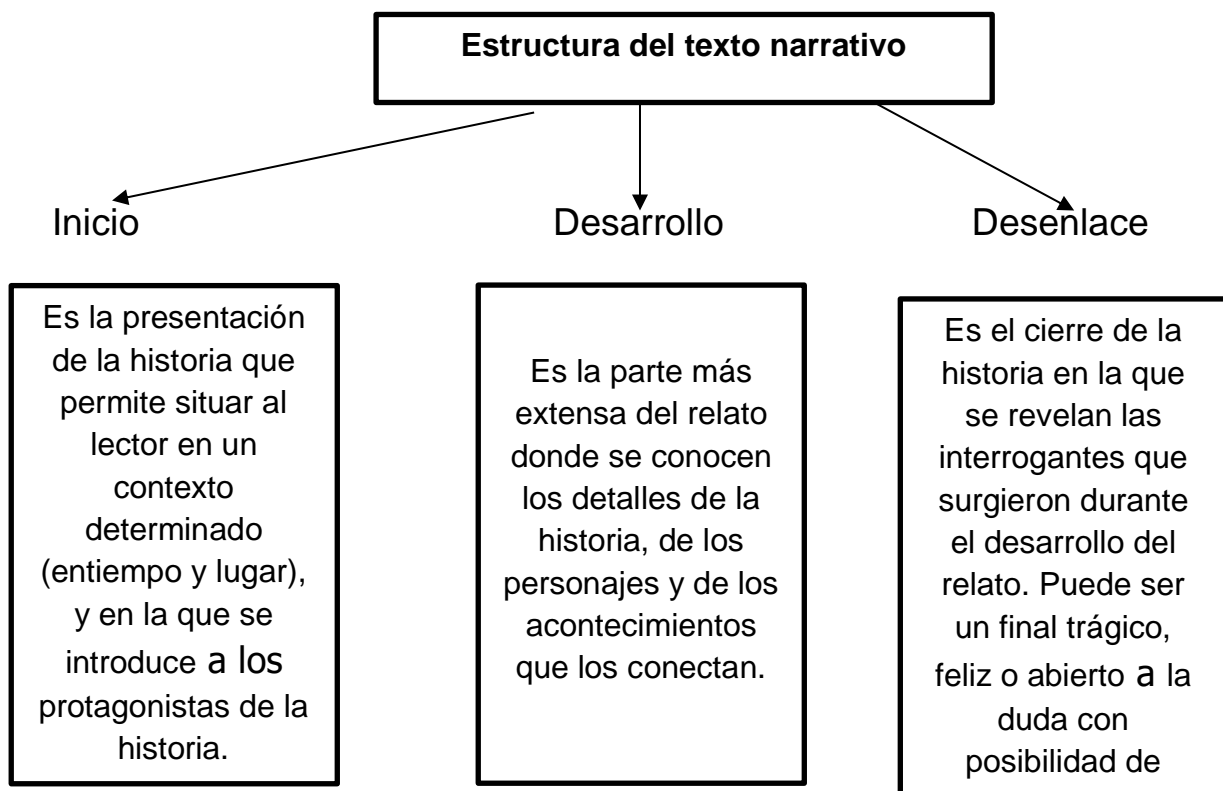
**Estructura del texto narrativo**

Inicio

Desarrollo

Desenlace

Es la presentación de la historia que permite situar al lector en un contexto determinado (entiempo y lugar), y en la que se introduce a los protagonistas de la historia.

Es la parte más extensa del relato donde se conocen los detalles de la historia, de los personajes y de los acontecimientos que los conectan.

Es el cierre de la historia en la que se revelan las interrogantes que surgieron durante el desarrollo del relato. Puede ser un final trágico, feliz o abierto a la duda con posibilidad de